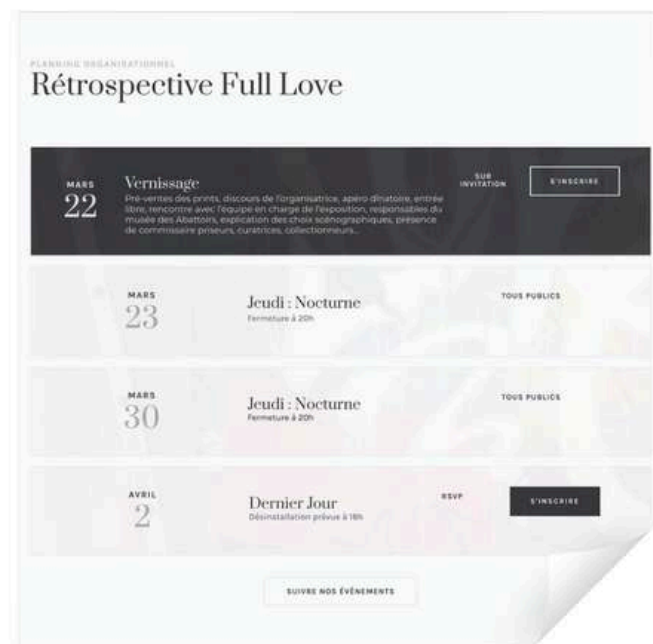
PLANNING ORGANISATIONNEL
Rétrospective Full Love

MARS
22

Vernissage
Pré-ventes des prints, discours de l'organisatrice, apéro dînatoire, entrée libre, rencontre avec l'équipe en charge de l'exposition, responsables du musée des Abattoirs, explication des choix scénographiques, présence de commissaire priseurs, curatrices, collectionneurs...

SUR INVITATION

S'INSCRIRE

MARS
23

Jeudi : Nocturne
Fermeture à 20h

TOUS PUBLICS

MARS
30

Jeudi : Nocturne
Fermeture à 20h

TOUS PUBLICS

AVRIL
2

Dernier Jour
Désinstallation prévue à 18h

RSVP

S'INSCRIRE

SUIVRE NOS ÉVÉNEMENTS